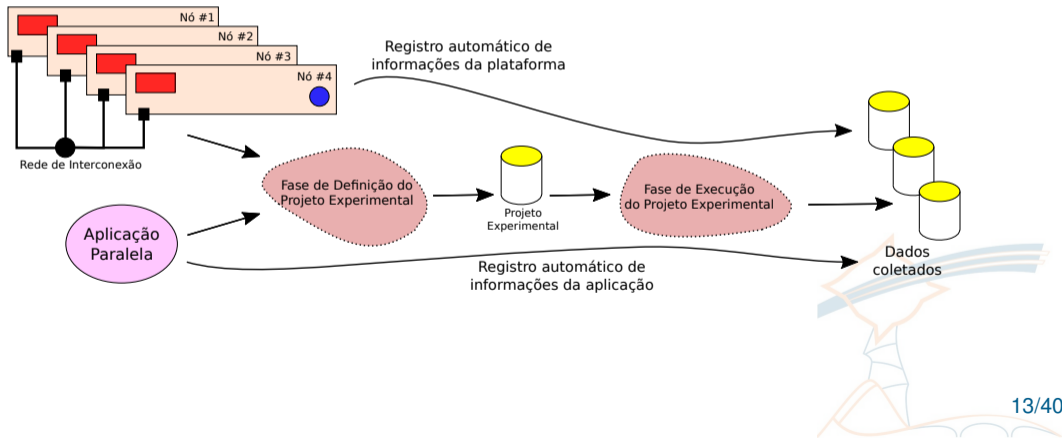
Nó #1
Nó #2
Nó #3
Nó #4
Rede de Interconexão
Registro automático de informações da plataforma
Fase de Definição do Projeto Experimental
Projeto Experimental
Fase de Execução do Projeto Experimental
Aplicação Paralela
Registro automático de informações da aplicação
Dados coletados
13/40